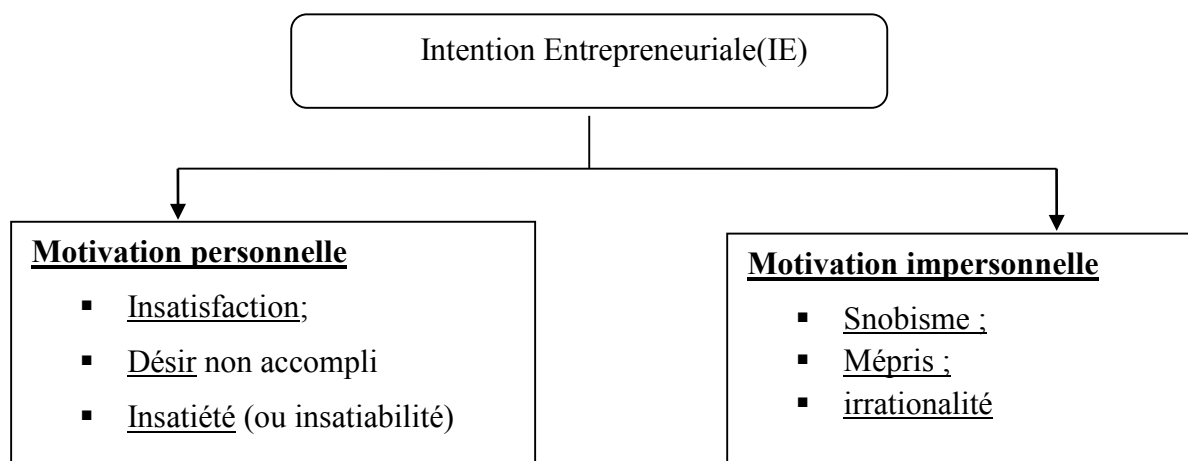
Intention Entrepreneuriale(IE)

**Motivation personnelle**

- Insatisfaction;
- Désir non accompli
- Insatiété (ou insatiabilité)

**Motivation impersonnelle**

- Snobisme ;
- Mépris ;
- irrationalité